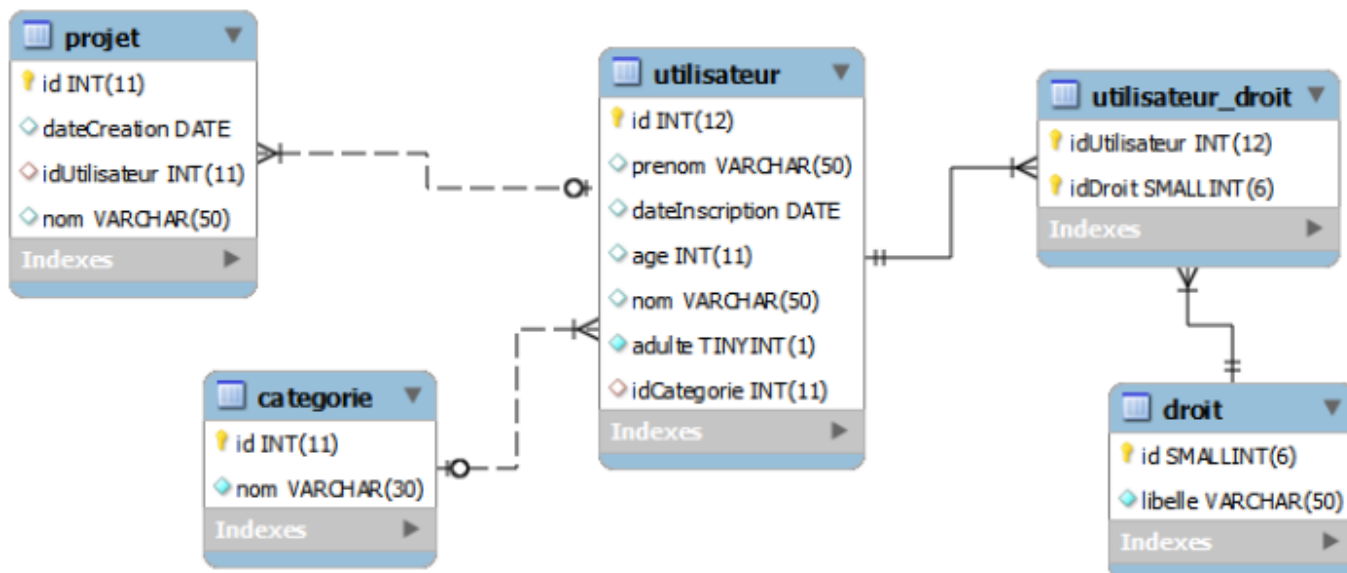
projet
id INT(11)
dateCreation DATE
idUtilisateur INT(11)
nom VARCHAR(50)
Indexes

utilisateur
id INT(12)
prenom VARCHAR(50)
dateInscription DATE
age INT(11)
nom VARCHAR(50)
adulte TINYINT(1)
idCategorie INT(11)
Indexes

utilisateur_droit
idUtilisateur INT(12)
idDroit SMALLINT(6)
Indexes

categorie
id INT(11)
nom VARCHAR(30)
Indexes

droit
id SMALLINT(6)
libelle VARCHAR(50)
Indexes